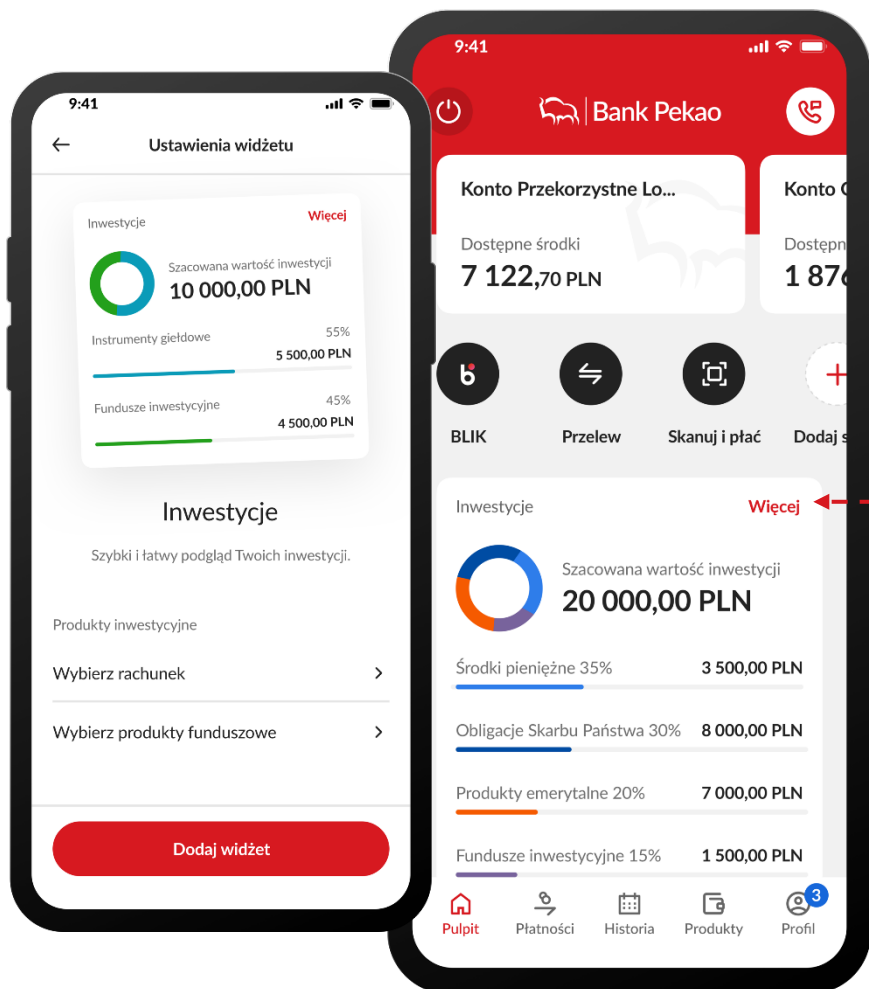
9:41

Ustawienia widżetu

Inwestycje Więcej

Szacowana wartość inwestycji
10 000,00 PLN

Instrumenty giełdowe 55%
5 500,00 PLN

Fundusze inwestycyjne 45%
4 500,00 PLN

Inwestycje

Szybki i łatwy podgląd Twoich inwestycji.

Produkty inwestycyjne

Wybierz rachunek

Wybierz produkty funduszowe

Dodaj widżet

9:41

Bank Pekao

Konto Przekorzystne Lo...
Dostępne środki
7 122,70 PLN

Konto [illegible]
Dostępn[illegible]
1 87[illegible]

BLIK

Przelew

Skanuj i płać

Dodaj s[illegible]

Inwestycje Więcej

Szacowana wartość inwestycji
20 000,00 PLN

Środki pieniężne 35% 3 500,00 PLN

Obligacje Skarbu Państwa 30% 8 000,00 PLN

Produkty emerytalne 20% 7 000,00 PLN

Fundusze inwestycyjne 15% 1 500,00 PLN

Pulpit Płatności Historia Produkty Profil 3